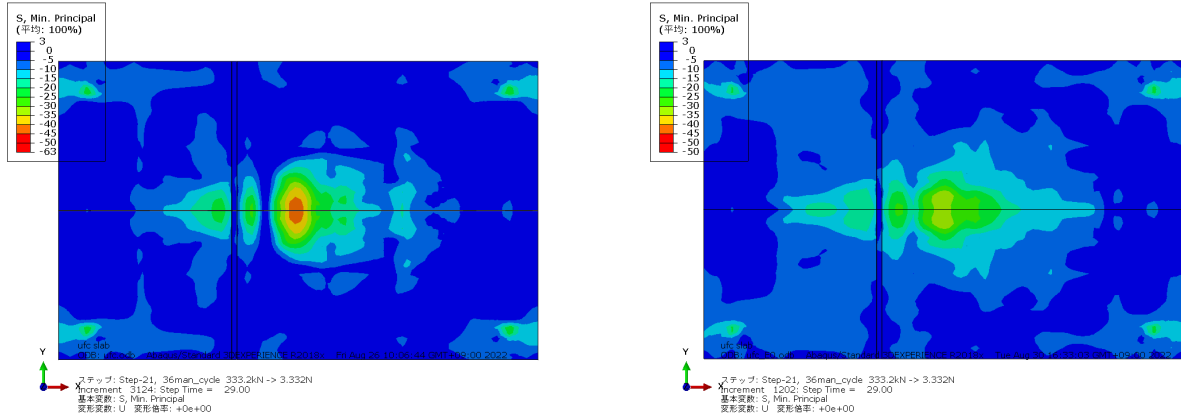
S, Min. Principal
(平均: 100%)
3
0
-5
-10
-15
-20
-25
-30
-35
-40
-45
-50
-63

ufc slab
ODB: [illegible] EXPERIENCE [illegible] 2022

Y
X

ステップ: Step-21, 36man_cycle 333.2kN -> 3.332N
Increment 3124: Step Time = 29.00
基本変数: S, Min. Principal
変形変数: U 変形倍率: +0e+00

S, Min. Principal
(平均: 100%)
3
0
-5
-10
-15
-20
-25
-30
-35
-40
-45
-50

ufc slab
ODB: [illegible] EXPERIENCE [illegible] 2022

Y
X

ステップ: Step-21, 36man_cycle 333.2kN -> 3.332N
Increment 1202: Step Time = 29.00
基本変数: S, Min. Principal
変形変数: U 変形倍率: +0e+00